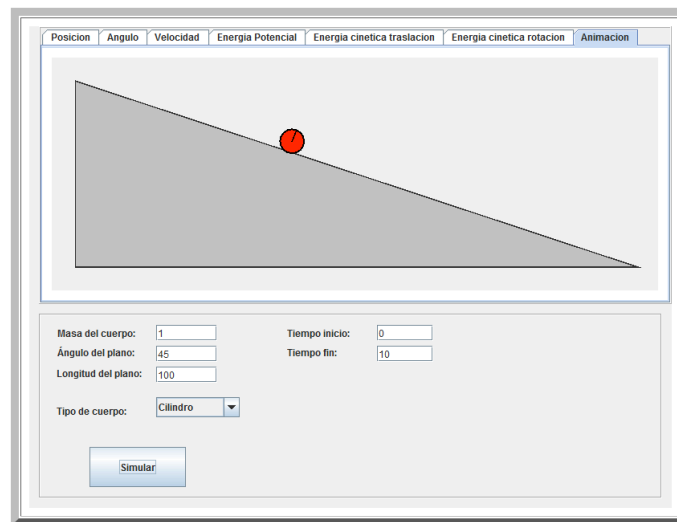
Posicion | Angulo | Velocidad | Energia Potencial | Energia cinetica traslacion | Energia cinetica rotacion | Animacion

Masa del cuerpo: 1
Ángulo del plano: 45
Longitud del plano: 100
Tiempo inicio: 0
Tiempo fin: 10

Tipo de cuerpo: Cilindro

Simular